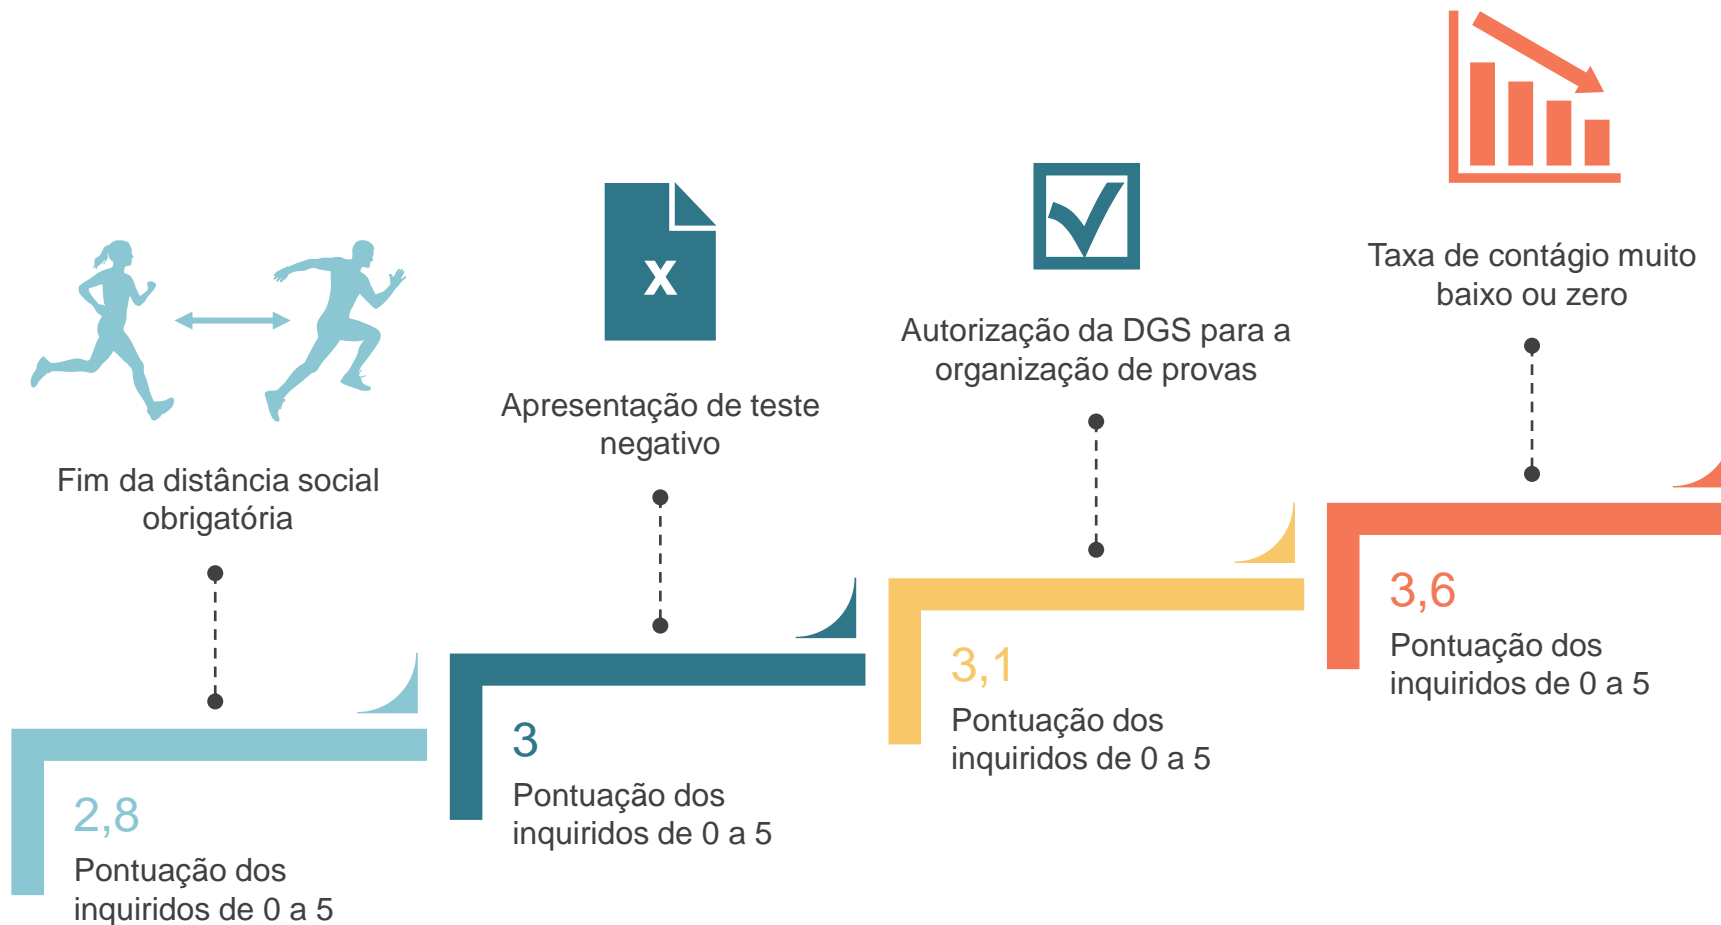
Fim da distância social obrigatória

2,8

Pontuação dos inquiridos de 0 a 5

X

Apresentação de teste negativo

3

Pontuação dos inquiridos de 0 a 5

Autorização da DGS para a organização de provas

3,1

Pontuação dos inquiridos de 0 a 5

Taxa de contágio muito baixo ou zero

3,6

Pontuação dos inquiridos de 0 a 5